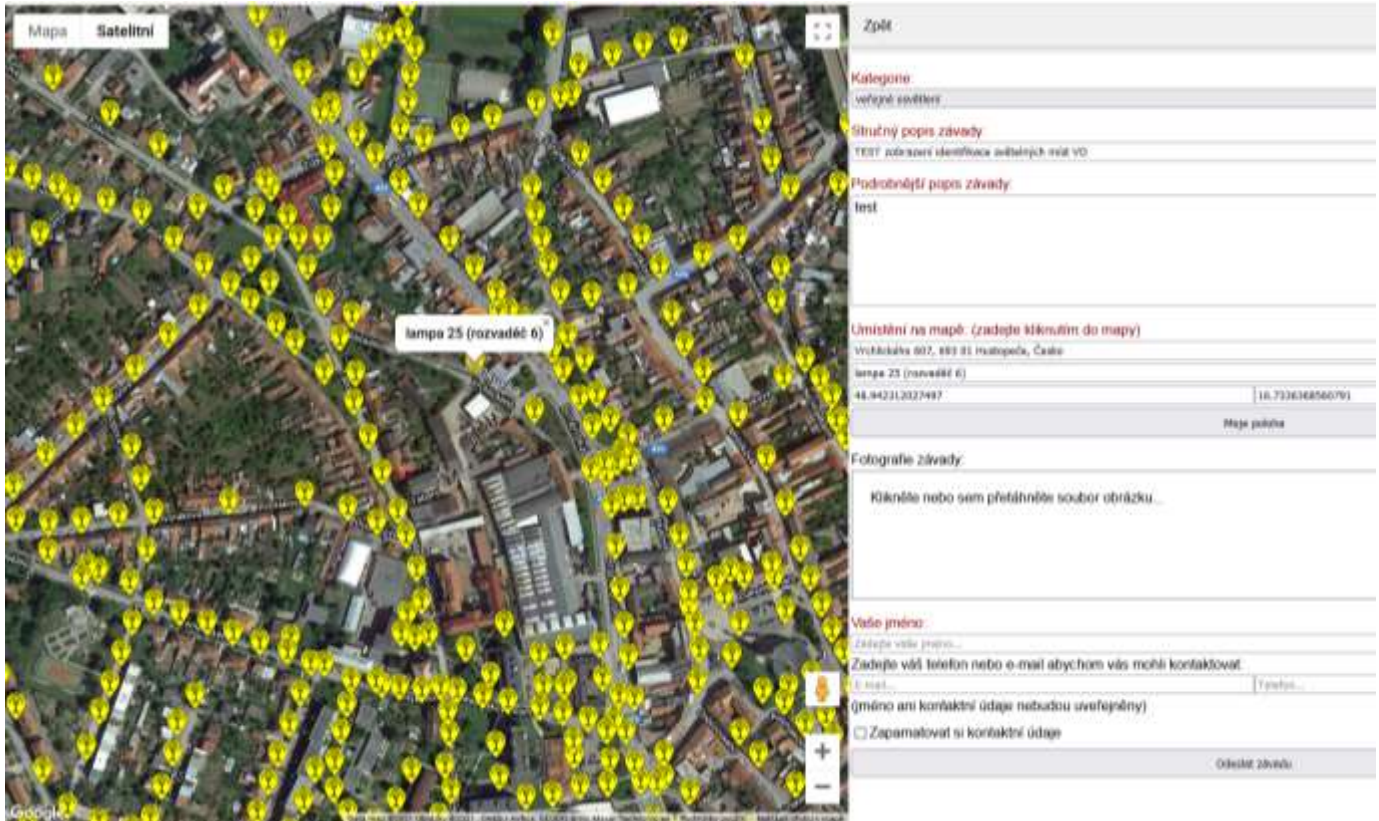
Mapa
Satelitní

lampa 25 (rozvaděč 6)

+
−

Google

Zpět

Kategorie:
veřejné osvětlení

Stručný popis závady
TEST zobrazení identifikace světelných míst VO

Podrobnější popis závady:
test

Umístění na mapě: (zadejte kliknutím do mapy)
Vrchlického 807, 693 01 Hustopeče, Česko
lampa 25 (rozvaděč 6)
48.942312027497
16.7336368560791
Moje poloha

Fotografie závady:
Klikněte nebo sem přetáhněte soubor obrázku...

Vaše jméno:
Zadejte vaše jméno...
Zadejte váš telefon nebo e-mail abychom vás mohli kontaktovat.
E-mail...
Telefon...
(jméno ani kontaktní údaje nebudou uveřejněny)
Zapamatovat si kontaktní údaje
Odeslat závadu